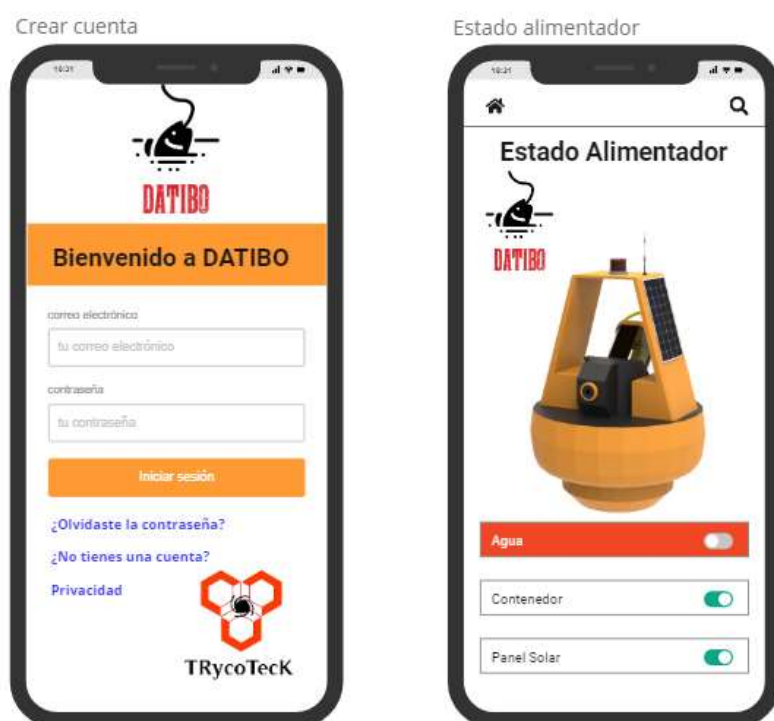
Crear cuenta

10:31

DATIBO

Bienvenido a DATIBO

correo electrónico

tu correo electrónico

contraseña

tu contraseña

Iniciar sesión

¿Olvidaste la contraseña?

¿No tienes una cuenta?

Privacidad

TRycoTecK

Estado alimentador

10:31

Estado Alimentador

DATIBO

Agua

Contenedor

Panel Solar